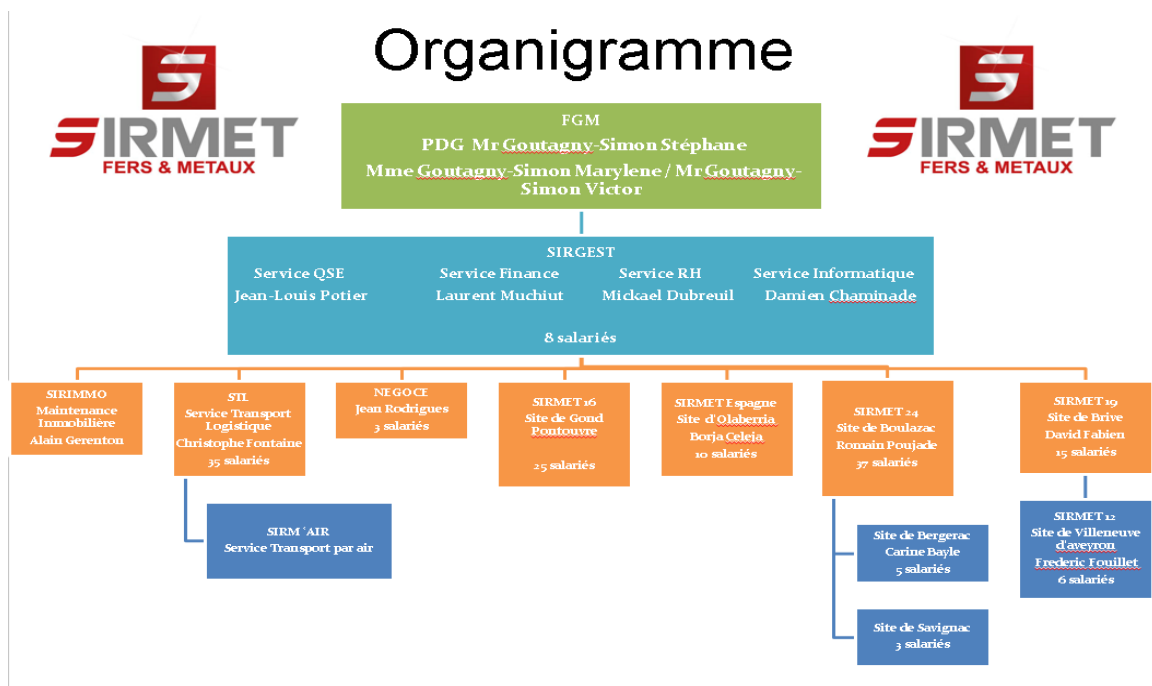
Organigramme

SIRMET
FERS & METAUX

SIRMET
FERS & METAUX

FGM
PDG Mr Goutagny-Simon Stéphane
Mme Goutagny-Simon Marylene / Mr Goutagny-Simon Victor

SIRGEST
Service QSE
Jean-Louis Potier
Service Finance
Laurent Muchiut
Service RH
Mickael Dubreuil
Service Informatique
Damien Chaminade

8 salariés

SIRIMMO
Maintenance Immobilière
Alain Gerenton

STL
Service Transport Logistique
Christophe Fontaine
35 salariés

NEGOCE
Jean Rodrigues
3 salariés

SIRMET 16
Site de Gond Pontouvre

25 salariés

SIRMET Espagne
Site d'Olaberria
Borja Celeia
10 salariés

SIRMET 24
Site de Boulazac
Romain Poujade
37 salariés

SIRMET 19
Site de Brive
David Fabien
15 salariés

SIRM 'AIR
Service Transport par air

Site de Bergerac
Carine Bayle
5 salariés

Site de Savignac
3 salariés

SIRMET 12
Site de Villeneuve d'aveyron
Frederic Fouillet
6 salariés